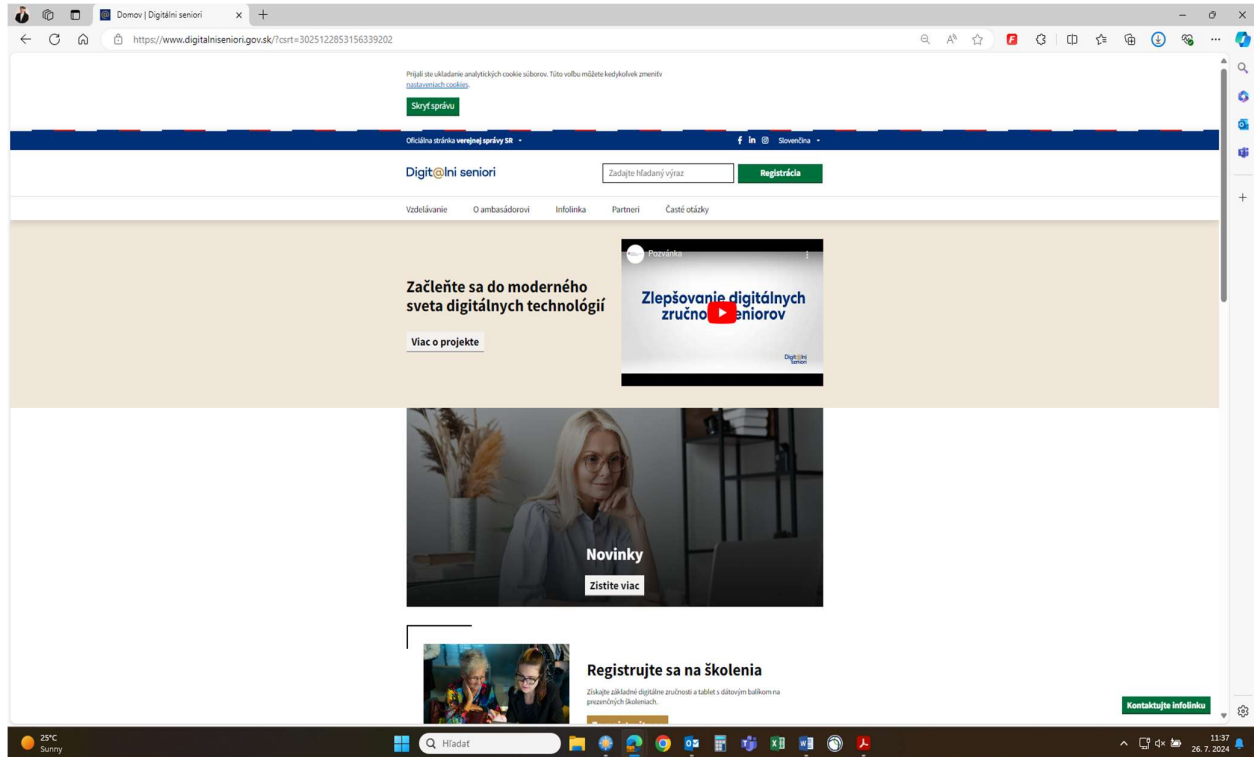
Domov | Digitálni seniori

https://www.digitalniseniori.gov.sk/?csrt=3025122853156339202

Prijali ste ukladanie analytických cookie súborov. Túto voľbu môžete kedykoľvek zmeniť v nastaveniach cookies.

Skryť správu

Oficiálna stránka verejnej správy SR

Slovenčina

Digit@lni seniori

Zadajte hľadaný výraz

Registrácia

Vzdelávanie O ambasádoroch Infolinka Partneri Časté otázky

Začleňte sa do moderného sveta digitálnych technológií

Viac o projekte

Pozvánka

Zlepšovanie digitálnych zručností seniorov

Digit@lni seniori

Novinky

Zistite viac

Registrujte sa na školenia

Získajte základné digitálne zručnosti a tablet s dátovým balíkom na prezenčných školeniach.

Kontaktujte infolinku

25°C Sunny

Hľadať

11:37 26. 7. 2024